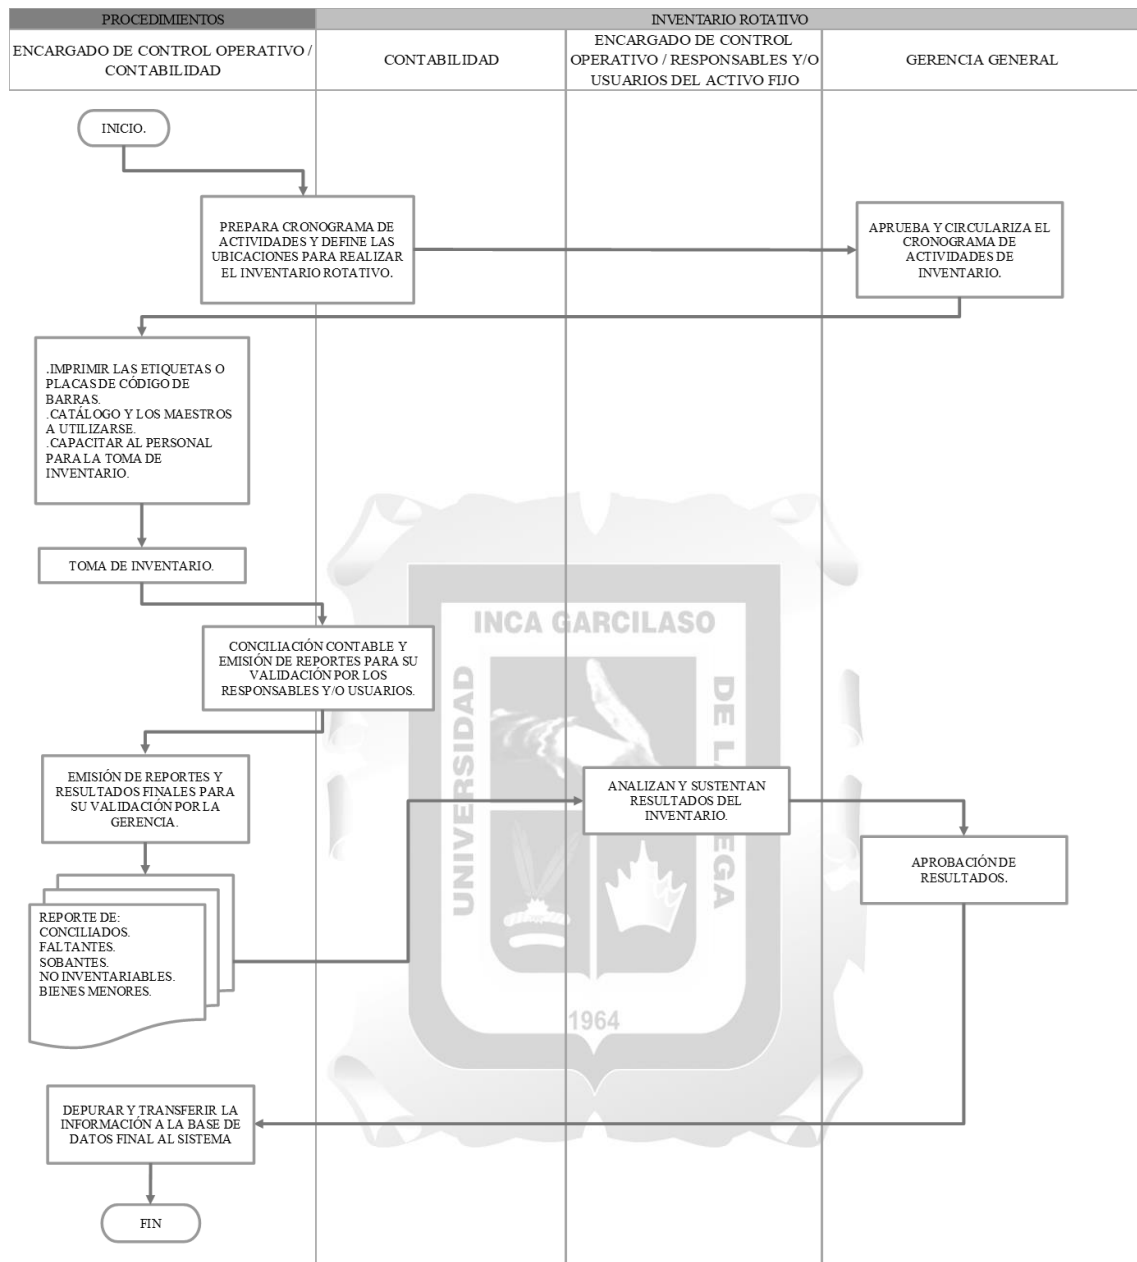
PROCEDIMIENTOS

INVENTARIO ROTATIVO

ENCARGADO DE CONTROL OPERATIVO / CONTABILIDAD

CONTABILIDAD

ENCARGADO DE CONTROL OPERATIVO / RESPONSABLES Y/O USUARIOS DEL ACTIVO FIJO

GERENCIA GENERAL

INICIO.

PREPARA CRONOGRAMA DE ACTIVIDADES Y DEFINE LAS UBICACIONES PARA REALIZAR EL INVENTARIO ROTATIVO.

APRUEBA Y CIRCULARIZA EL CRONOGRAMA DE ACTIVIDADES DE INVENTARIO.

.IMPRIMIR LAS ETIQUETAS O PLACAS DE CÓDIGO DE BARRAS.
.CATÁLOGO Y LOS MAESTROS A UTILIZARSE.
.CAPACITAR AL PERSONAL PARA LA TOMA DE INVENTARIO.

TOMA DE INVENTARIO.

CONCILIACIÓN CONTABLE Y EMISIÓN DE REPORTES PARA SU VALIDACIÓN POR LOS RESPONSABLES Y/O USUARIOS.

INCA GARCILASO
UNIVERSIDAD
DE LA VEGA
1964

EMISIÓN DE REPORTES Y RESULTADOS FINALES PARA SU VALIDACIÓN POR LA GERENCIA.

ANALIZAN Y SUSTENTAN RESULTADOS DEL INVENTARIO.

APROBACIÓN DE RESULTADOS.

REPORTE DE:
CONCILIADOS.
FALTANTES.
SOBANTES.
NO INVENTARIABLES.
BIENES MENORES.

DEPURAR Y TRANSFERIR LA INFORMACIÓN A LA BASE DE DATOS FINAL AL SISTEMA

FIN